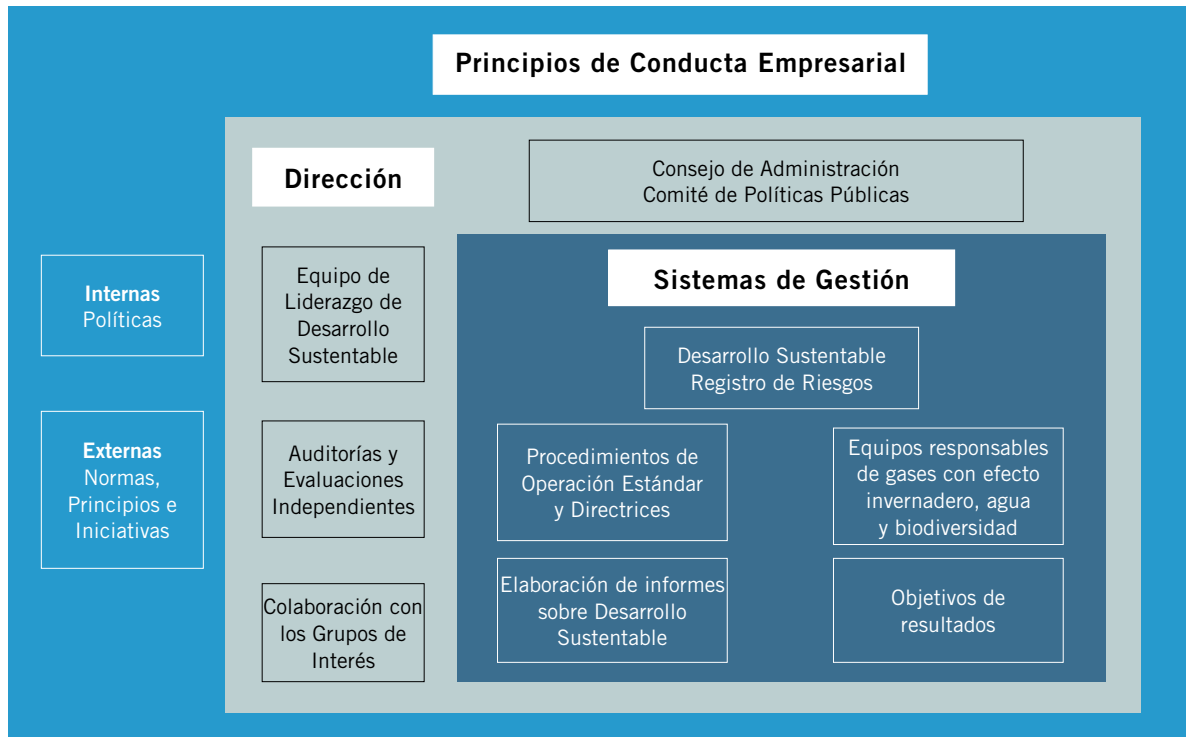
Principios de Conducta Empresarial

Dirección

Consejo de Administración
Comité de Políticas Públicas

Internas
Políticas

Externas
Normas, Principios e Iniciativas

Equipo de Liderazgo de Desarrollo Sustentable

Auditorías y Evaluaciones Independientes

Colaboración con los Grupos de Interés

Sistemas de Gestión

Desarrollo Sustentable
Registro de Riesgos

Procedimientos de Operación Estándar y Directrices

Equipos responsables de gases con efecto invernadero, agua y biodiversidad

Elaboración de informes sobre Desarrollo Sustentable

Objetivos de resultados